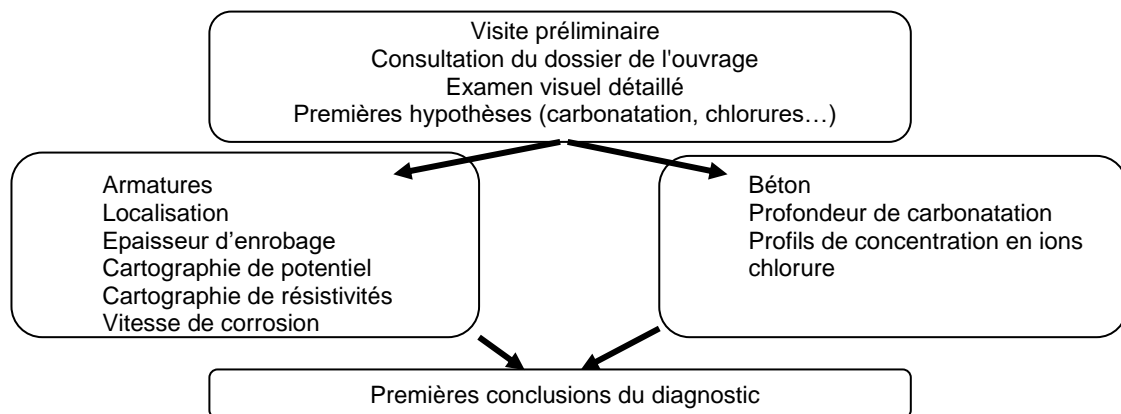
Visite préliminaire
Consultation du dossier de l'ouvrage
Examen visuel détaillé
Premières hypothèses (carbonatation, chlorures…)

Armatures
Localisation
Epaisseur d'enrobage
Cartographie de potentiel
Cartographie de résistivités
Vitesse de corrosion

Béton
Profondeur de carbonatation
Profils de concentration en ions chlorure

Premières conclusions du diagnostic